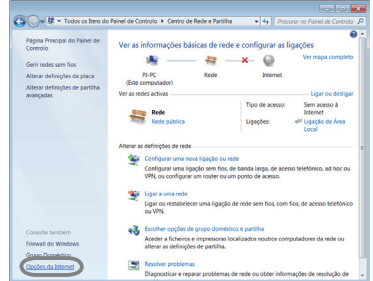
« Todos os Itens do Painel de Controlo › Centro de Rede e Partilha
Procurar no Painel de Co

Página Principal do Painel de Controlo

Gerir redes sem fios

Alterar definições da placa

Alterar definições de partilha avançadas

Ver as informações básicas de rede e configurar as ligações

Ver mapa completo

FJ-PC
(Este computador)

Rede

Internet

Ver as redes activas

Ligar ou desligar

Rede
Rede pública

Tipo de acesso: Sem acesso à Internet

Ligações: Ligação de Área Local

Alterar as definições de rede

Configurar uma nova ligação ou rede
Configurar uma ligação sem fios, de banda larga, de acesso telefónico, ad hoc ou VPN, ou configurar um router ou um ponto de acesso.

Ligar a uma rede
Ligar ou restabelecer uma ligação de rede sem fios, com fios, de acesso telefónico ou VPN.

Escolher opções de grupo doméstico e partilha
Aceder a ficheiros e impressoras localizados noutros computadores da rede ou alterar as definições de partilha.

Resolver problemas
Diagnosticar e reparar problemas de rede ou obter informações de resolução de

Consulte também

Firewall do Windows

Grupo Doméstico

Opções da Internet